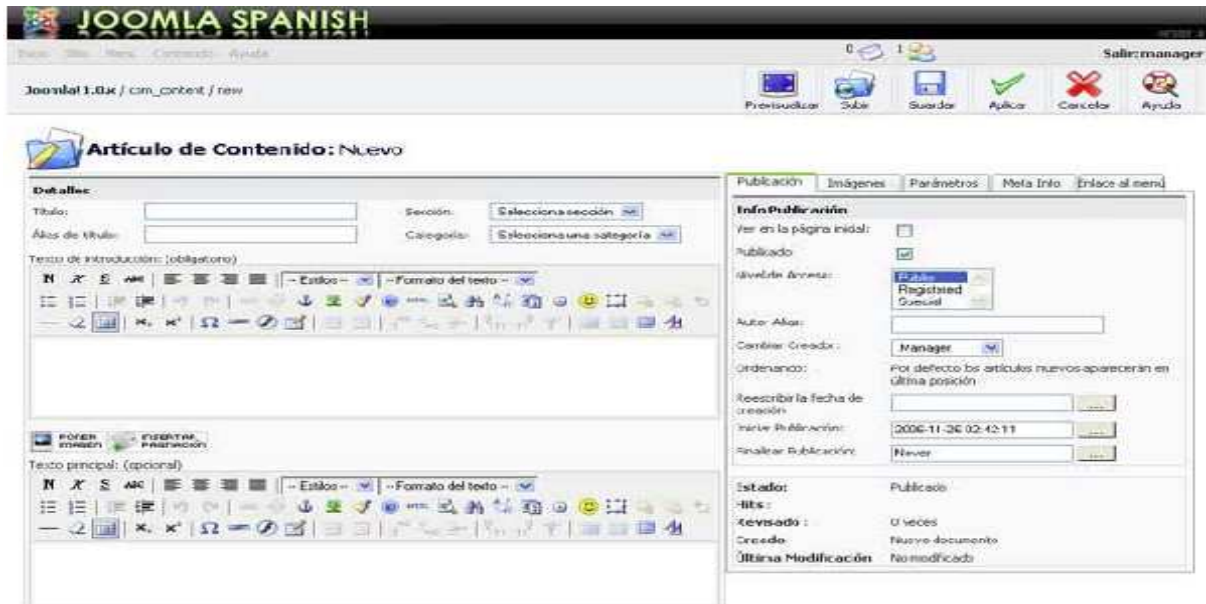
JOOMLA SPANISH

Inicio Sitio Menú Contenido Ayuda

0 1

Salir: manager

Joomla! 1.0.x / com_content / new

Previsualizar Subir Guardar Aplicar Cancelar Ayuda

Artículo de Contenido: Nuevo

Detalles

Título:

Alias de título:

Sección: Selecciona sección

Categoría: Selecciona una categoría

Texto de introducción: (obligatorio)

- Estilos - - Formato del texto -

Poner imagen Insertar paginación

Texto principal: (opcional)

- Estilos - - Formato del texto -

Publicación Imágenes Parámetros Meta Info Enlace al menú

Info Publicación

Ver en la página inicial:

Publicado

Nivel de Acceso: Public Registered Special

Autor Alias:

Cambiar Creador: Manager

Ordenando: Por defecto los artículos nuevos aparecerán en última posición

Reescribir la fecha de creación

Inicio Publicación: 2006-11-26 02:42:11

Finalizar Publicación: Never

Estado: Publicado

Hits:

Revisado: 0 veces

Creado: Nuevo documento

Última Modificación: No modificado